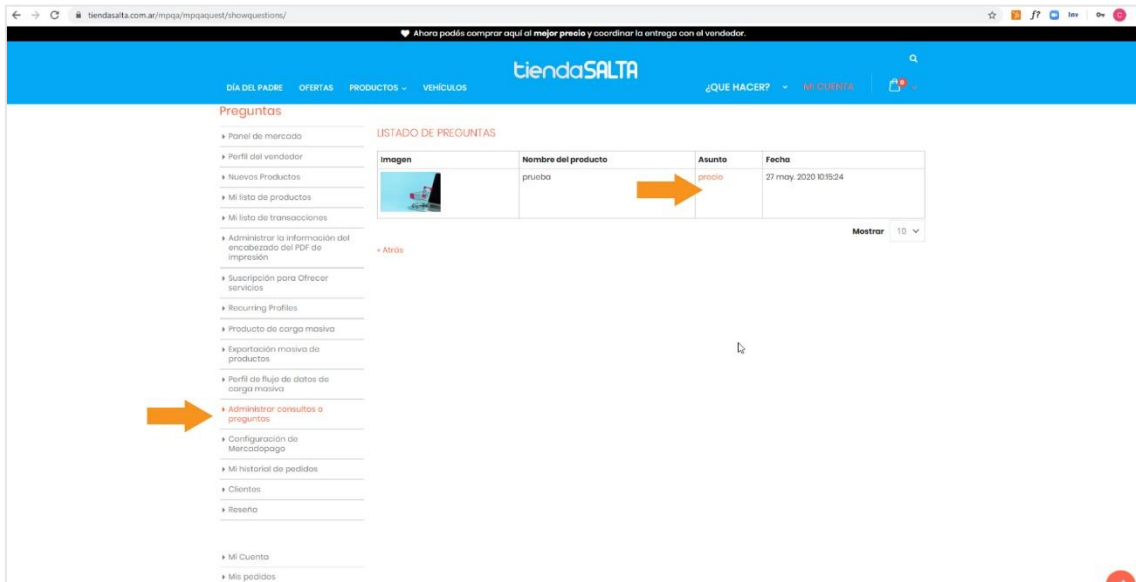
tiendasalta.com.ar/mpqa/mpqaquest/showquestions/

Ahora podés comprar aquí al **mejor precio** y coordinar la entrega con el vendedor.

DÍA DEL PADRE OFERTAS PRODUCTOS VEHÍCULOS

tiendaSALTA

¿QUE HACER? MI CUENTA

Preguntas

- Panel de mercado
- Perfil del vendedor
- Nuevos Productos
- Mi lista de productos
- Mi lista de transacciones
- Administrar la información del encabezado del PDF de impresión
- Suscripción para Ofrecer servicios
- Recurring Profiles
- Producto de carga masiva
- Exportación masiva de productos
- Perfil de flujo de datos de carga masiva
- Administrar consultas o preguntas
- Configuración de Mercadopago
- Mi historial de pedidos
- Clientes
- Reseña

- Mi Cuenta
- Mis pedidos

LISTADO DE PREGUNTAS

| Imagen | Nombre del producto | Asunto | Fecha |
|---|---|---|---|
| | prueba | precio | 27 may. 2020 10:15:24 |

Mostrar 10

« Atrás